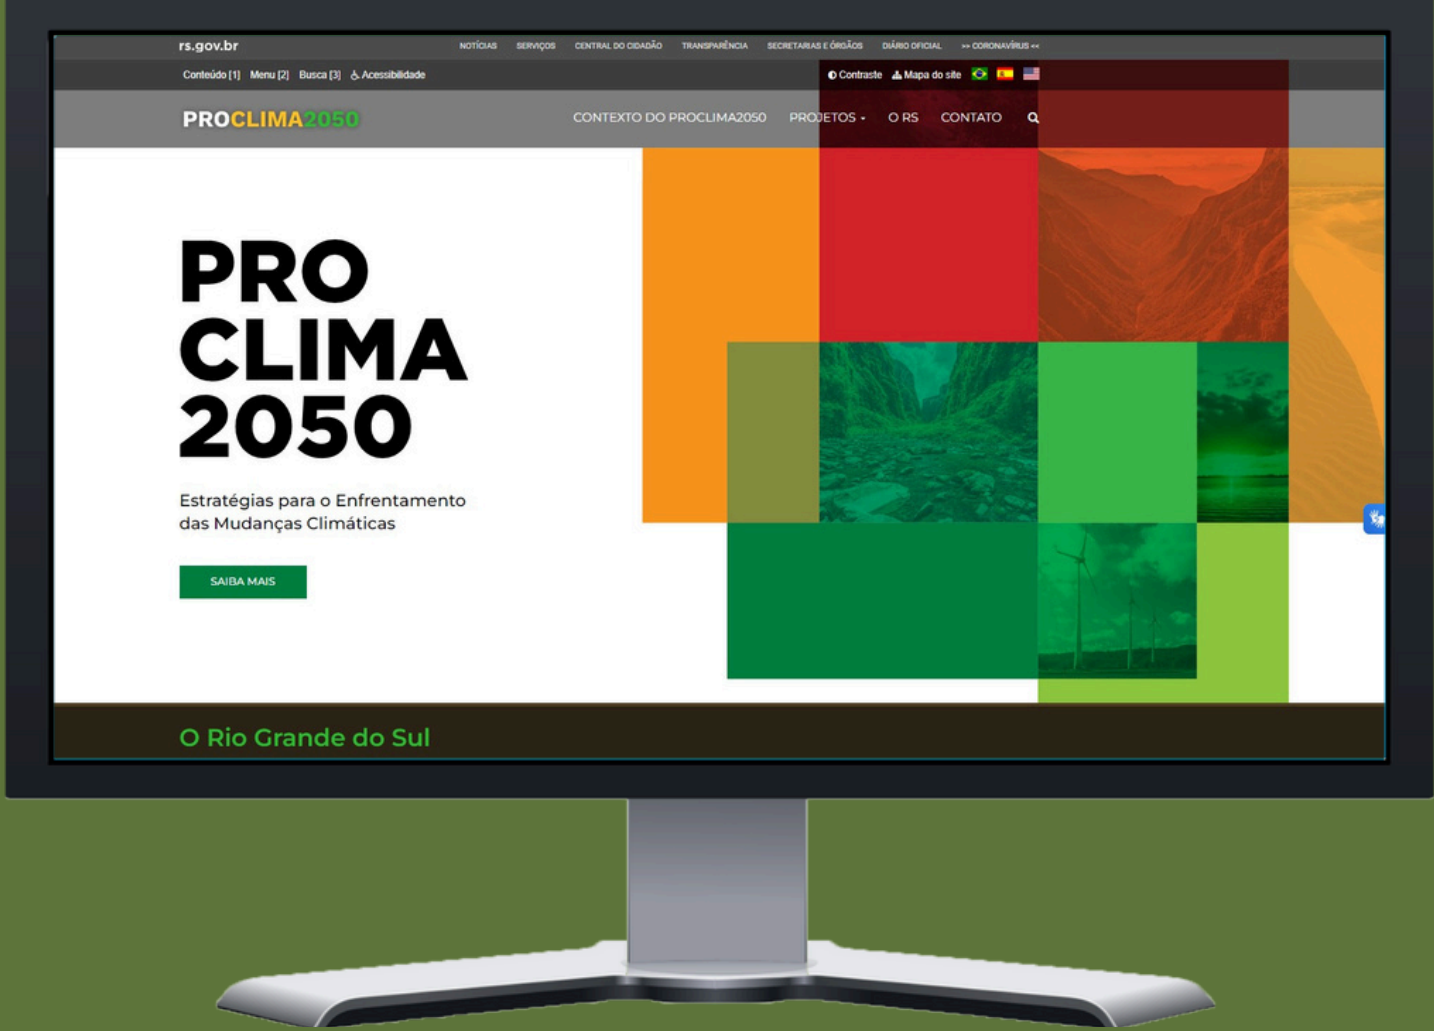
rs.gov.br NOTÍCIAS SERVIÇOS CENTRAL DO CIDADÃO TRANSPARÊNCIA SECRETARIAS E ÓRGÃOS DIÁRIO OFICIAL >> CORONAVÍRUS <<

Conteúdo [1] Menu [2] Busca [3] Acessibilidade

Contraste Mapa do site

PROCLIMA2050

CONTEXTO DO PROCLIMA2050 PROJETOS O RS CONTATO

PRO CLIMA 2050

Estratégias para o Enfrentamento das Mudanças Climáticas

SAIBA MAIS

O Rio Grande do Sul